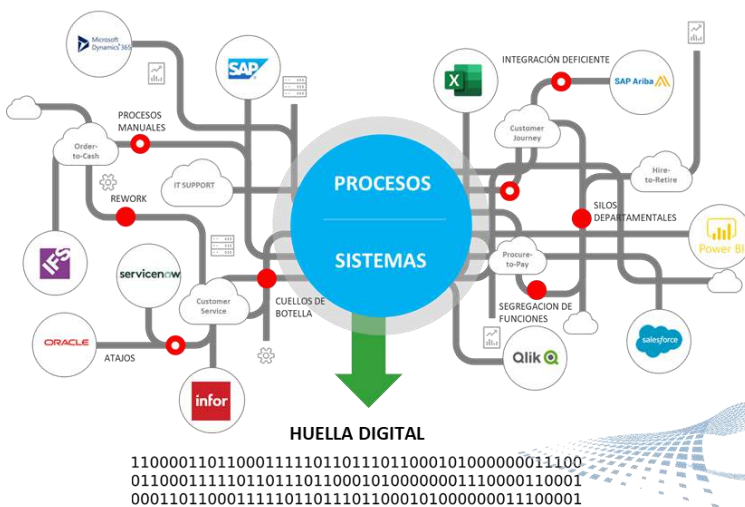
Microsoft Dynamics 365

SAP

INTEGRACIÓN DEFICIENTE

SAP Ariba

PROCESOS MANUALES

Order-to-Cash

Customer Journey

IT SUPPORT

PROCESOS

Hire-to-Retire

REWORK

SILOS DEPARTAMENTALES

SISTEMAS

Power BI

IFS

servicenow

Procure-to-Pay

Customer Service

CUELLOS DE BOTELLA

SEGREGACION DE FUNCIONES

ORACLE

salesforce

ATAJOS

Qlik

infor

HUELLA DIGITAL

110000110110001111101101110110001010000000111000
011000111110110111011000101000000011100001100001
0001101100011111011011101100010100000000111000001